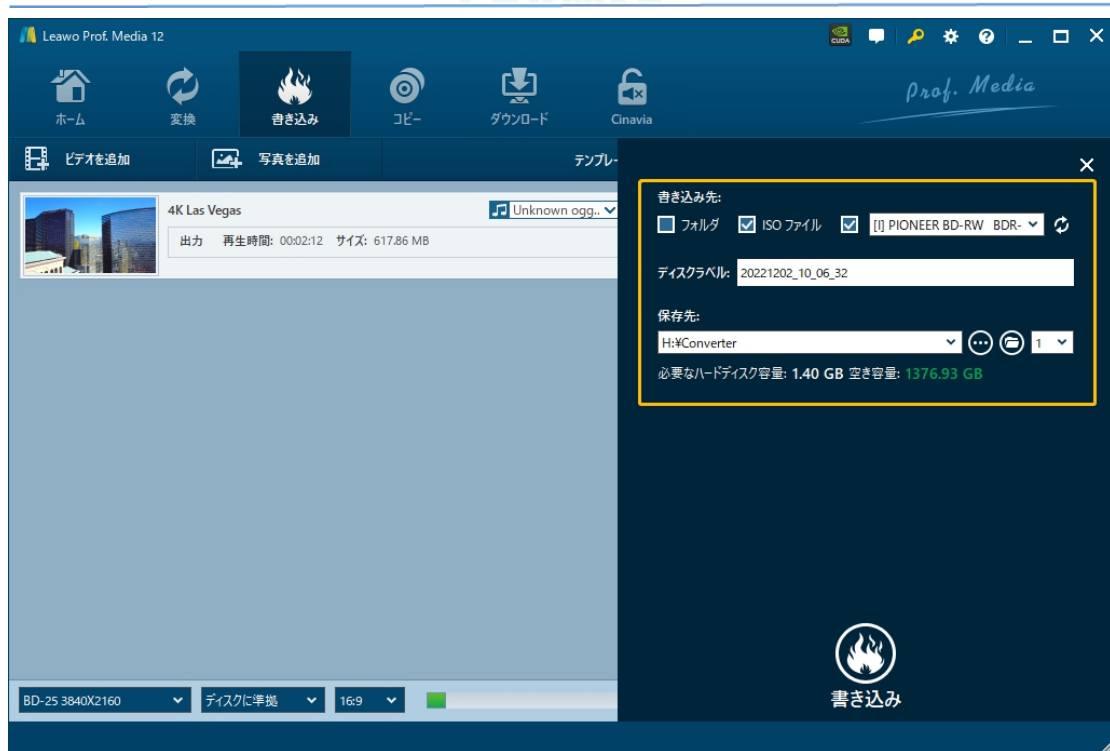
Leawo Prof. Media 12

CUDA

ホーム 変換 書き込み コピー ダウンロード Cinavia

Prof. Media

ビデオを追加 写真を追加 テンプレ-

4K Las Vegas
出力 再生時間: 00:02:12 サイズ: 617.86 MB
Unknown ogg..

書き込み先:
フォルダ ISO ファイル [I] PIONEER BD-RW BDR-
ディスクラベル: 20221202_10_06_32
保存先:
H:¥Converter 1
必要なハードディスク容量: 1.40 GB 空き容量: 1376.93 GB

書き込み

BD-25 3840X2160 ディスクに準拠 16:9